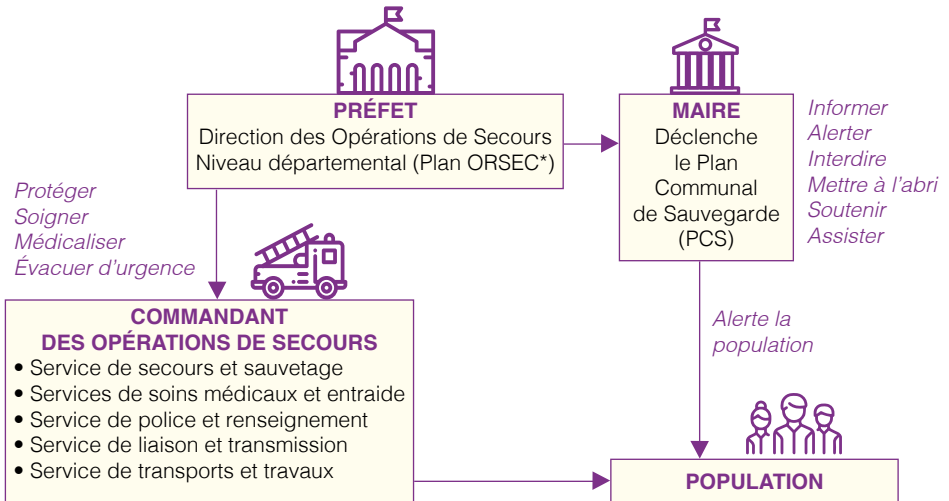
PRÉFET
Direction des Opérations de Secours
Niveau départemental (Plan ORSEC*)

MAIRE
Déclenche le Plan Communal de Sauvegarde (PCS)

Informer
Alerter
Interdire
Mettre à l'abri
Soutenir
Assister

Protéger
Soigner
Médicaliser
Évacuer d'urgence

COMMANDANT DES OPÉRATIONS DE SECOURS
• Service de secours et sauvetage
• Services de soins médicaux et entraide
• Service de police et renseignement
• Service de liaison et transmission
• Service de transports et travaux

Alerte la population

POPULATION